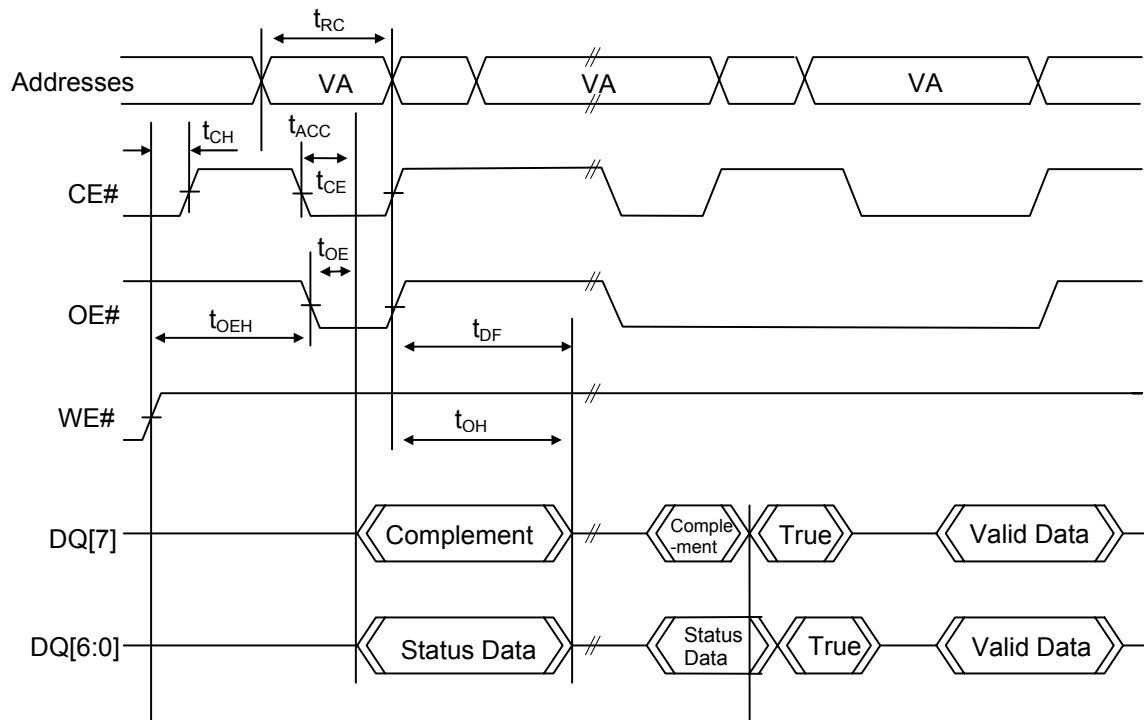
$t_{RC}$

Addresses VA VA VA

$t_{CH}$ $t_{ACC}$

$t_{CE}$

CE#

$t_{OE}$

OE#

$t_{OEH}$ $t_{DF}$

WE#

$t_{OH}$

DQ[7] Complement Comple-ment True Valid Data

DQ[6:0] Status Data Status Data True Valid Data